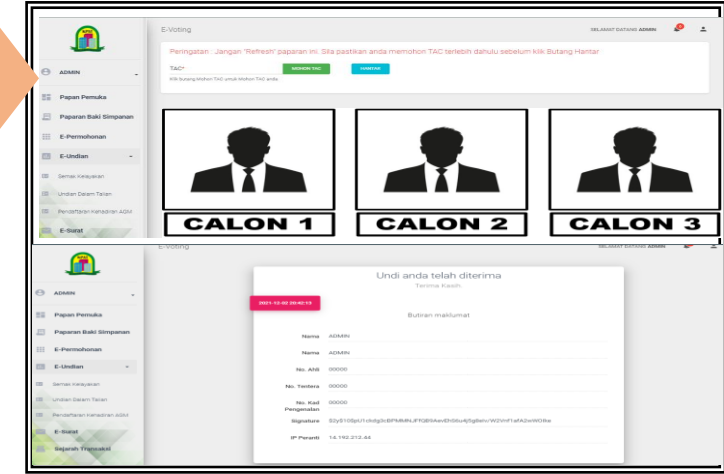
E-Voting

SELAMAT DATANG ADMIN

ADMIN

Papan Pemuka

Paparan Baki Simpanan

E-Permohonan

E-Undian

Semak Kelayakan

Undian Dalam Talian

Pendaftaran Kehadiran AGM

E-Surat

Peringatan : Jangan "Refresh" paparan ini. Sila pastikan anda memohon TAC terlebih dahulu sebelum klik Butang Hantar

TAC*

MOHON TAC

HANTAR

Klik butang Mohon TAC untuk Mohon TAC anda.

CALON 1

CALON 2

CALON 3

E-Voting

SELAMAT DATANG ADMIN

ADMIN

Papan Pemuka

Paparan Baki Simpanan

E-Permohonan

E-Undian

Semak Kelayakan

Undian Dalam Talian

Pendaftaran Kehadiran AGM

E-Surat

Sejarah Transaksi

Undi anda telah diterima

Terima Kasih.

2021-12-02 20:42:13

Butiran maklumat

Nama ADMIN

Nama ADMIN

No. ANG 00000

No. Tentera 00000

No. Kad Pengenalan 00000

Signature $2y$10$pU1cbdg3cBPMMNJFfQBh4avEh0tu4j5gBanW2VnF1afA2eWOlke

IP Peranti 14.192.212.44